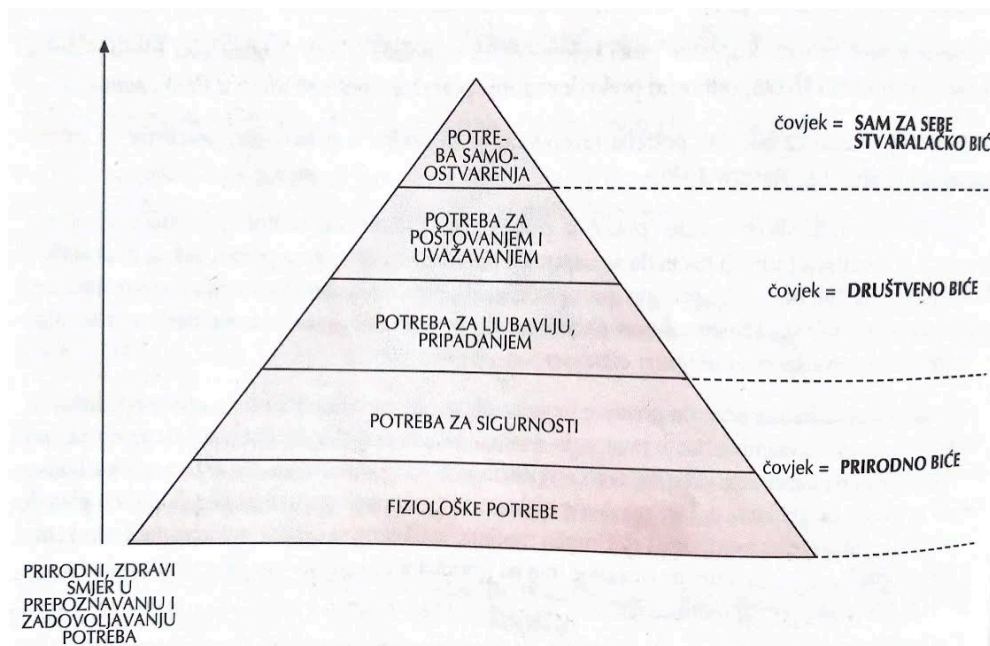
POTREBA SAMOOSTVARENJA

čovjek = SAM ZA SEBE STVARALAČKO BIĆ

POTREBA ZA POŠTOVANJEM I UVAŽAVANJEM

čovjek = DRUŠTVENO BIĆE

POTREBA ZA LJUBAVLJU, PRIPADANJEM

POTREBA ZA SIGURNOSTI

čovjek = PRIRODNO BIĆE

FIZIOLOŠKE POTREBE

PRIRODNI, ZDRAVI SMJER U PREPOZNAVANJU I ZADOVOLJAVANJU POTREBA